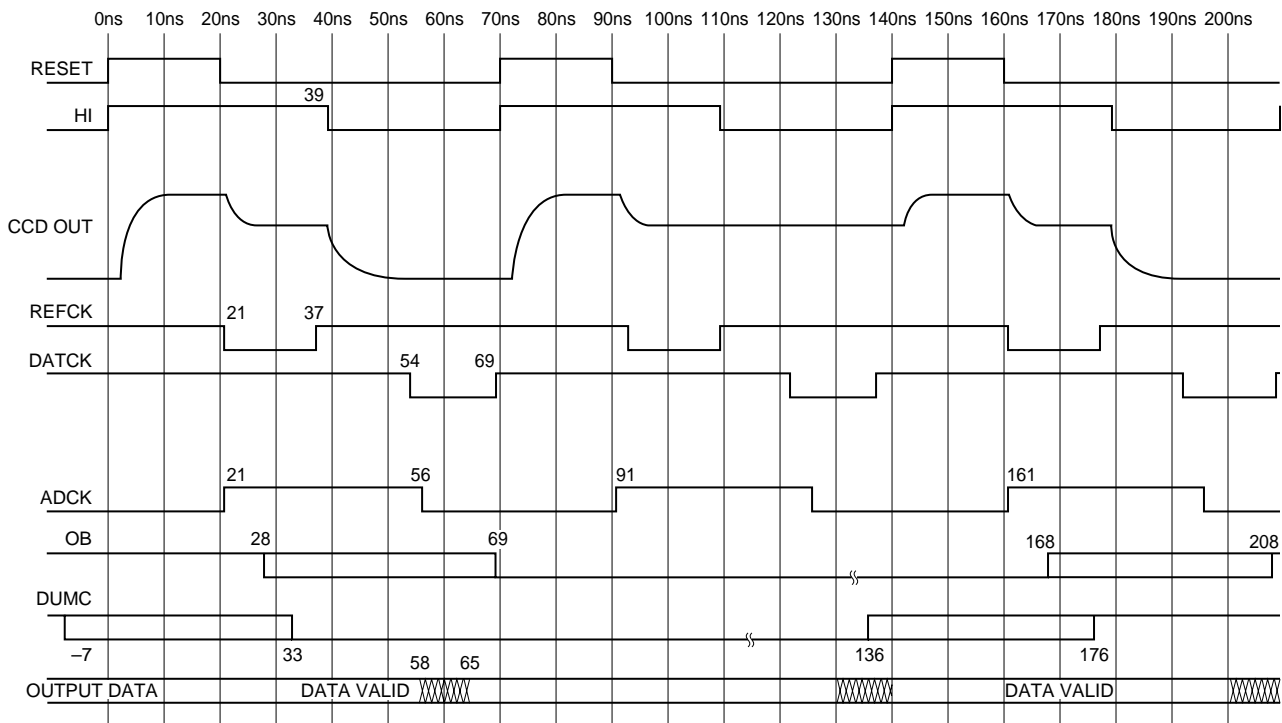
0ns 10ns 20ns 30ns 40ns 50ns 60ns 70ns 80ns 90ns 100ns 110ns 120ns 130ns 140ns 150ns 160ns 170ns 180ns 190ns 200ns

RESET

HI
39

CCD OUT

REFCK
21
37

DATCK
54
69

ADCK
21
56
91
161

OB
28
69
168
208

DUMC
–7
33
136
176

58
65

OUTPUT DATA
DATA VALID
DATA VALID